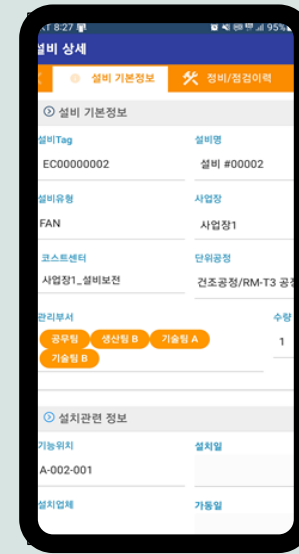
T 8:27 95%

설비 상세

설비 기본정보
정비/점검이력

설비 기본정보

설비Tag
EC00000002

설비명
설비 #00002

설비유형
FAN

사업장
사업장1

코스트센터
사업장1_설비보전

단위공정
건조공정/RM-T3 공

관리부서
공무팀
생산팀 B
기술팀 A
기술팀 B

수량
1

설치관련 정보

기능위치
A-002-001

설치일

설치업체

가동일